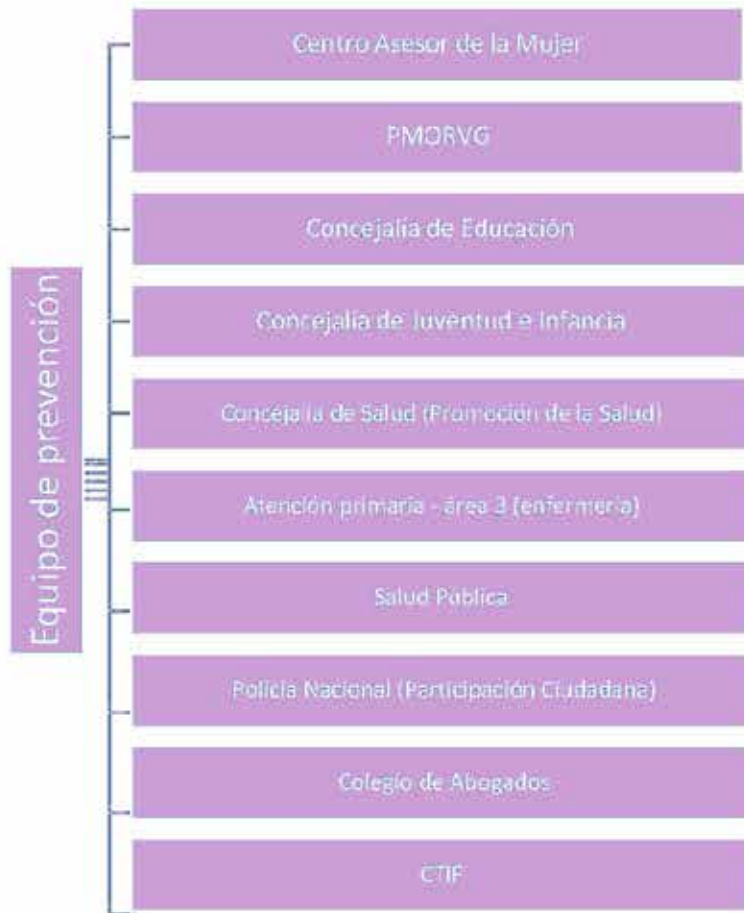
Equipo de prevención

Centro Asesor de la Mujer

PMORVG

Concejalía de Educación

Concejalía de Juventud e Infancia

Concejalía de Salud (Promoción de la Salud)

Atención primaria - área 3 (enfermería)

Salud Pública

Policía Nacional (Participación Ciudadana)

Colegio de Abogados

CTIF